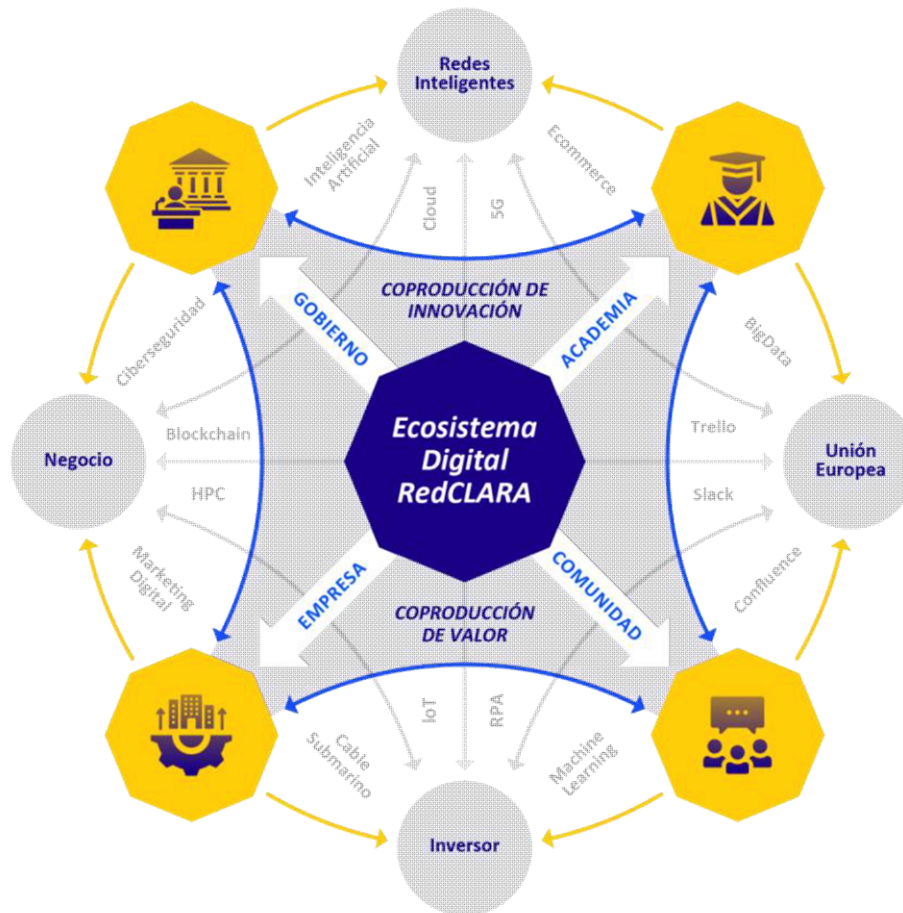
Redes Inteligentes

Inteligencia Artificial

Cloud

5G

Ecommerce

COPRODUCCIÓN DE INNOVACIÓN

GOBIERNO

ACADEMIA

Ciberseguridad

BigData

Negocio

Blockchain

HPC

Ecosistema Digital RedCLARA

Trello

Slack

Unión Europea

Marketing Digital

Confluence

EMPRESA

COMUNIDAD

COPRODUCCIÓN DE VALOR

Cable Submarino

IoT

RPA

Machine Learning

Inversor